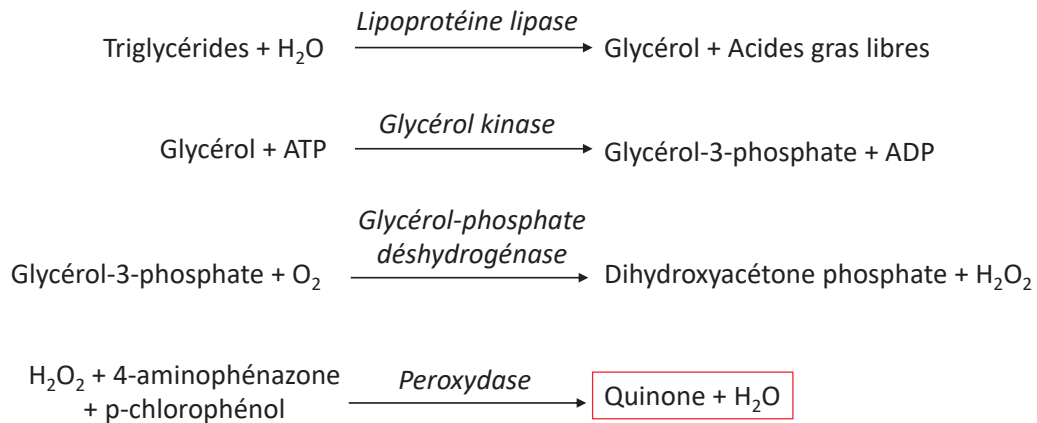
Triglycérides + $H_2O$ $\xrightarrow{\textit{Lipoprotéine lipase}}$ Glycérol + Acides gras libres

Glycérol + ATP $\xrightarrow{\textit{Glycérol kinase}}$ Glycérol-3-phosphate + ADP

Glycérol-3-phosphate + $O_2$ $\xrightarrow{\textit{Glycérol-phosphate déshydrogénase}}$ Dihydroxyacétone phosphate + $H_2O_2$

$H_2O_2$ + 4-aminophénazone + p-chlorophénol $\xrightarrow{\textit{Peroxydase}}$ Quinone + $H_2O$